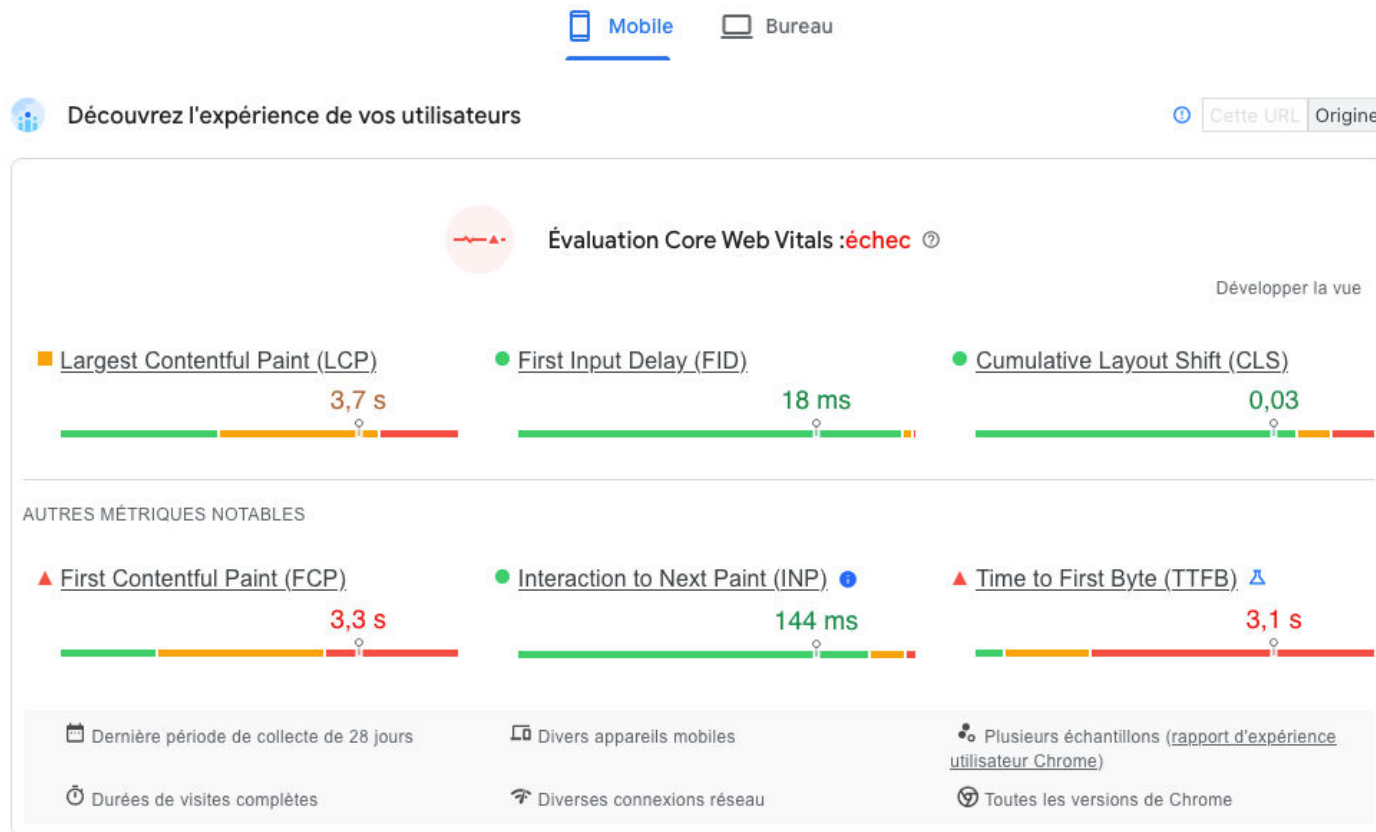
Mobile Bureau

Découvrez l'expérience de vos utilisateurs

Cette URL Origine

Évaluation Core Web Vitals :échec

Développer la vue

Largest Contentful Paint (LCP)
3,7 s

First Input Delay (FID)
18 ms

Cumulative Layout Shift (CLS)
0,03

AUTRES MÉTRIQUES NOTABLES

First Contentful Paint (FCP)
3,3 s

Interaction to Next Paint (INP)
144 ms

Time to First Byte (TTFB)
3,1 s

Dernière période de collecte de 28 jours

Divers appareils mobiles

Plusieurs échantillons (rapport d'expérience utilisateur Chrome)

Durées de visites complètes

Diverses connexions réseau

Toutes les versions de Chrome